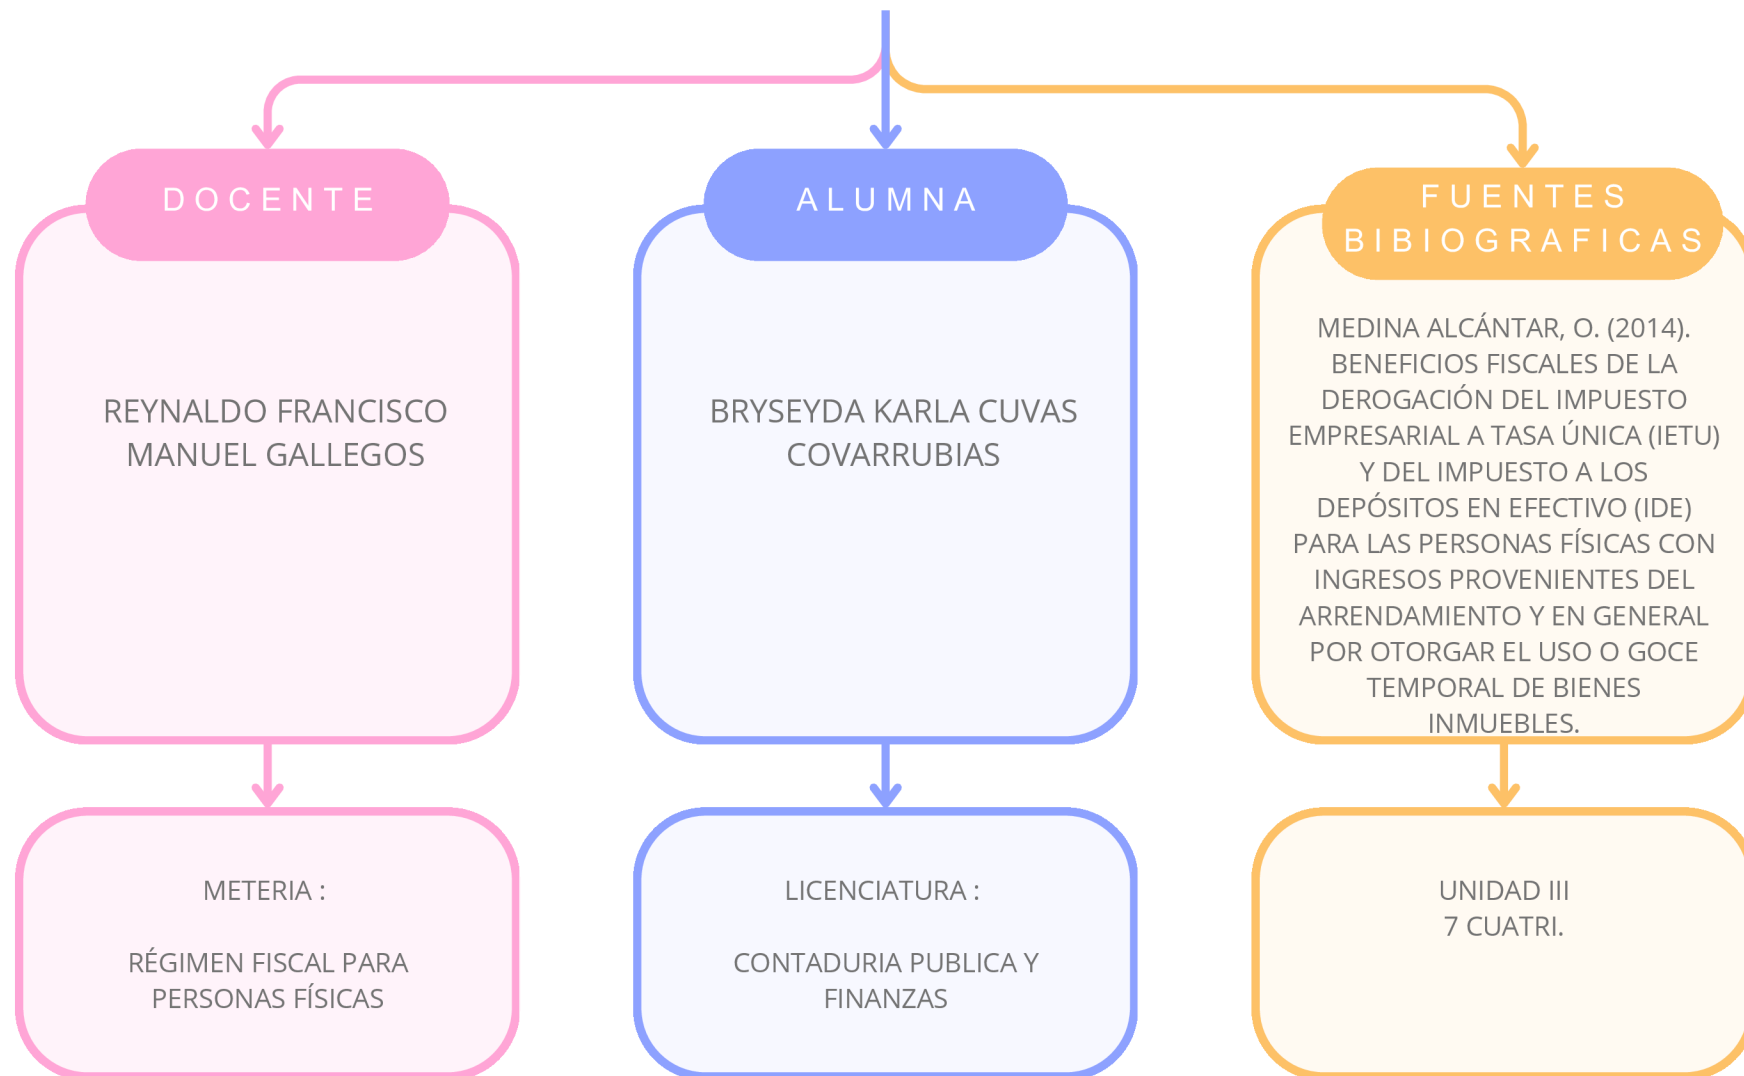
DOCENTE

REYNALDO FRANCISCO MANUEL GALLEGOS

METERIA :

RÉGIMEN FISCAL PARA PERSONAS FÍSICAS

ALUMNA

BRYSEYDA KARLA CUVAS COVARRUBIAS

LICENCIATURA :

CONTADURIA PUBLICA Y FINANZAS

FUENTES BIBIOGRAFICAS

MEDINA ALCÁNTAR, O. (2014). BENEFICIOS FISCALES DE LA DEROGACIÓN DEL IMPUESTO EMPRESARIAL A TASA ÚNICA (IETU) Y DEL IMPUESTO A LOS DEPÓSITOS EN EFECTIVO (IDE) PARA LAS PERSONAS FÍSICAS CON INGRESOS PROVENIENTES DEL ARRENDAMIENTO Y EN GENERAL POR OTORGAR EL USO O GOCE TEMPORAL DE BIENES INMUEBLES.

UNIDAD III
7 CUATRI.